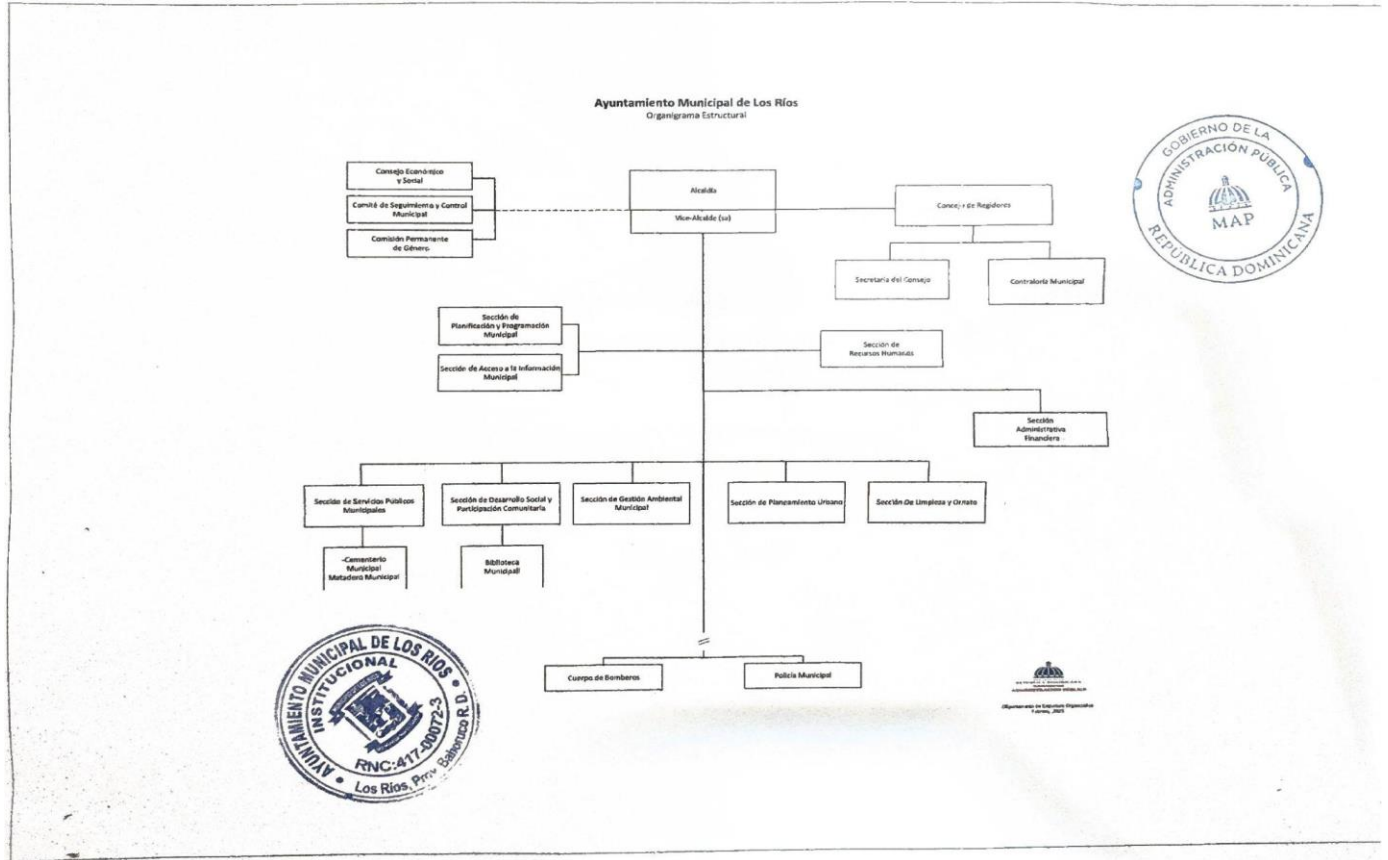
Ayuntamiento Municipal de Los Ríos
Organigrama Estructural

GOBIERNO DE LA ADMINISTRACIÓN PÚBLICA
MAP
REPÚBLICA DOMINICANA

Consejo Económico y Social

Comité de Seguimiento y Control Municipal

Comisión Permanente de Género

Alcaldía

Vice-Alcalde (sa)

Concejo de Regidores

Secretaría del Concejo

Contraloría Municipal

Sección de Planificación y Programación Municipal

Sección de Acceso a la Información Municipal

Sección de Recursos Humanos

Sección Administrativa Financiera

Sección de Servicios Públicos Municipales

Sección de Desarrollo Social y Participación Comunitaria

Sección de Gestión Ambiental Municipal

Sección de Planeamiento Urbano

Sección De Limpieza y Ornato

-Cementerio Municipal
Matadero Municipal

Biblioteca Municipall

Cuerpo de Bomberos

Policía Municipal

AYUNTAMIENTO MUNICIPAL DE LOS RIOS
INSTITUCIONAL
RNC:417-00072-3
Los Ríos, Prov. Bahoruco R.D.

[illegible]
Departamento de Estructura Organizativa
Febrero, 2025